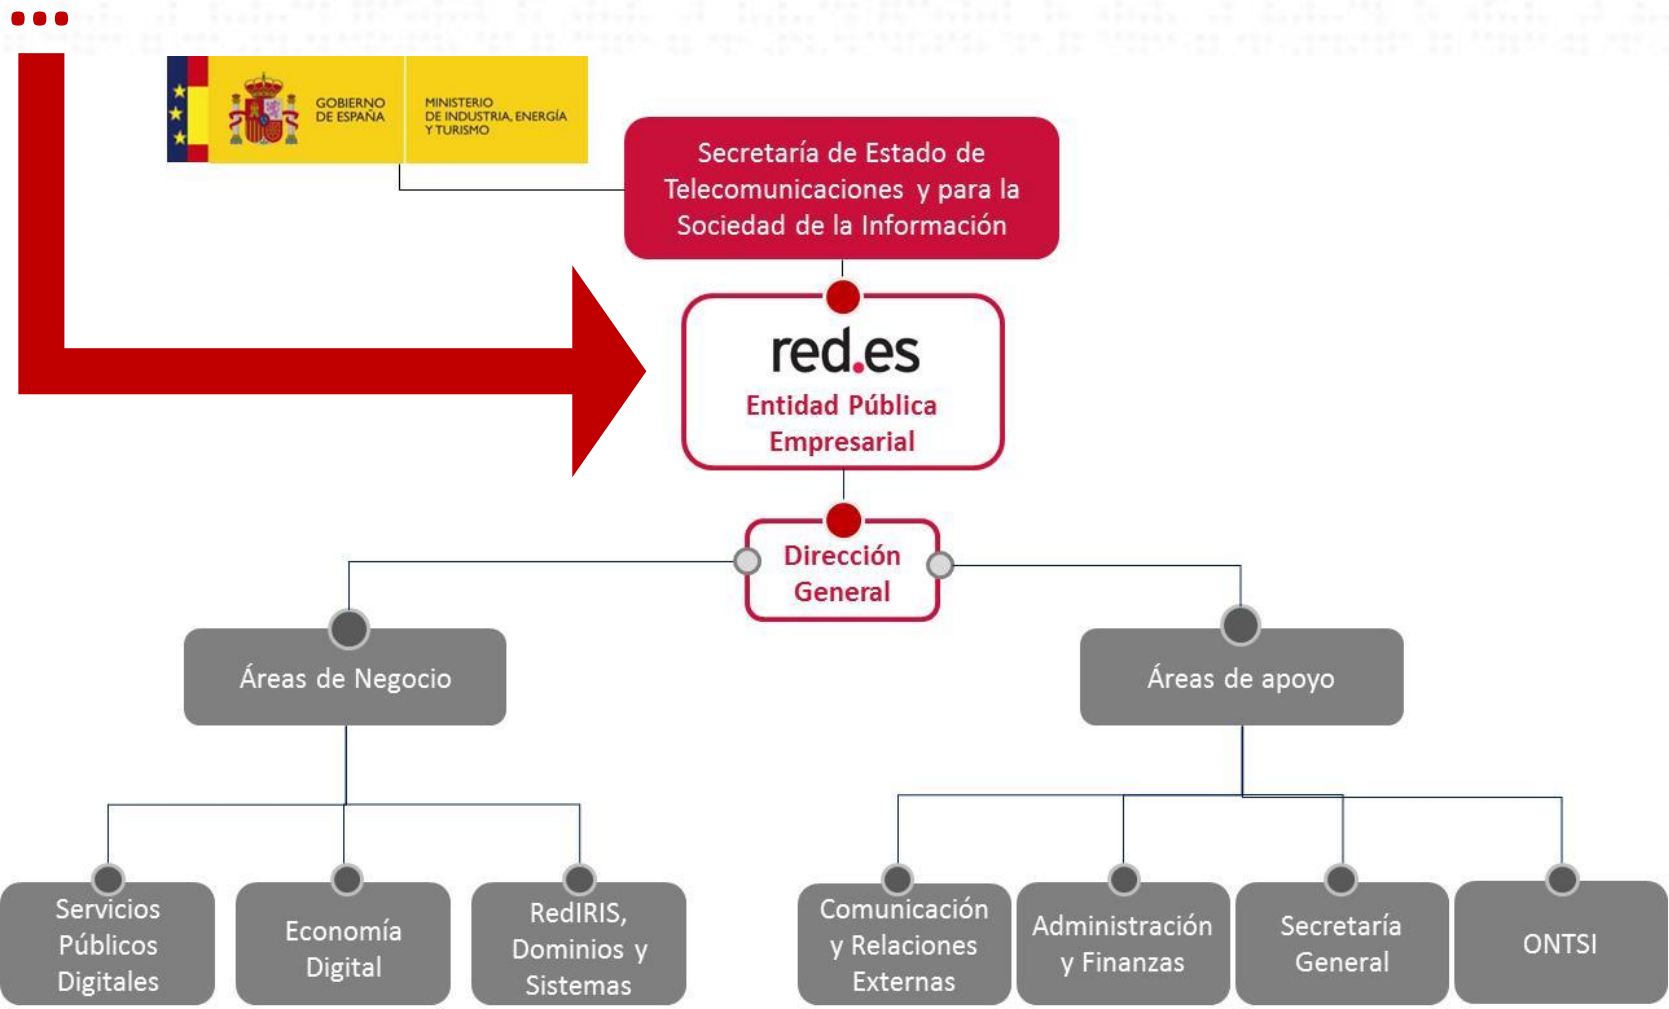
GOBIERNO DE ESPAÑA

MINISTERIO DE INDUSTRIA, ENERGÍA Y TURISMO

Secretaría de Estado de Telecomunicaciones y para la Sociedad de la Información

red.es

Entidad Pública Empresarial

Dirección General

Áreas de Negocio

Áreas de apoyo

Servicios Públicos Digitales

Economía Digital

RedIRIS, Dominios y Sistemas

Comunicación y Relaciones Externas

Administración y Finanzas

Secretaría General

ONTSI